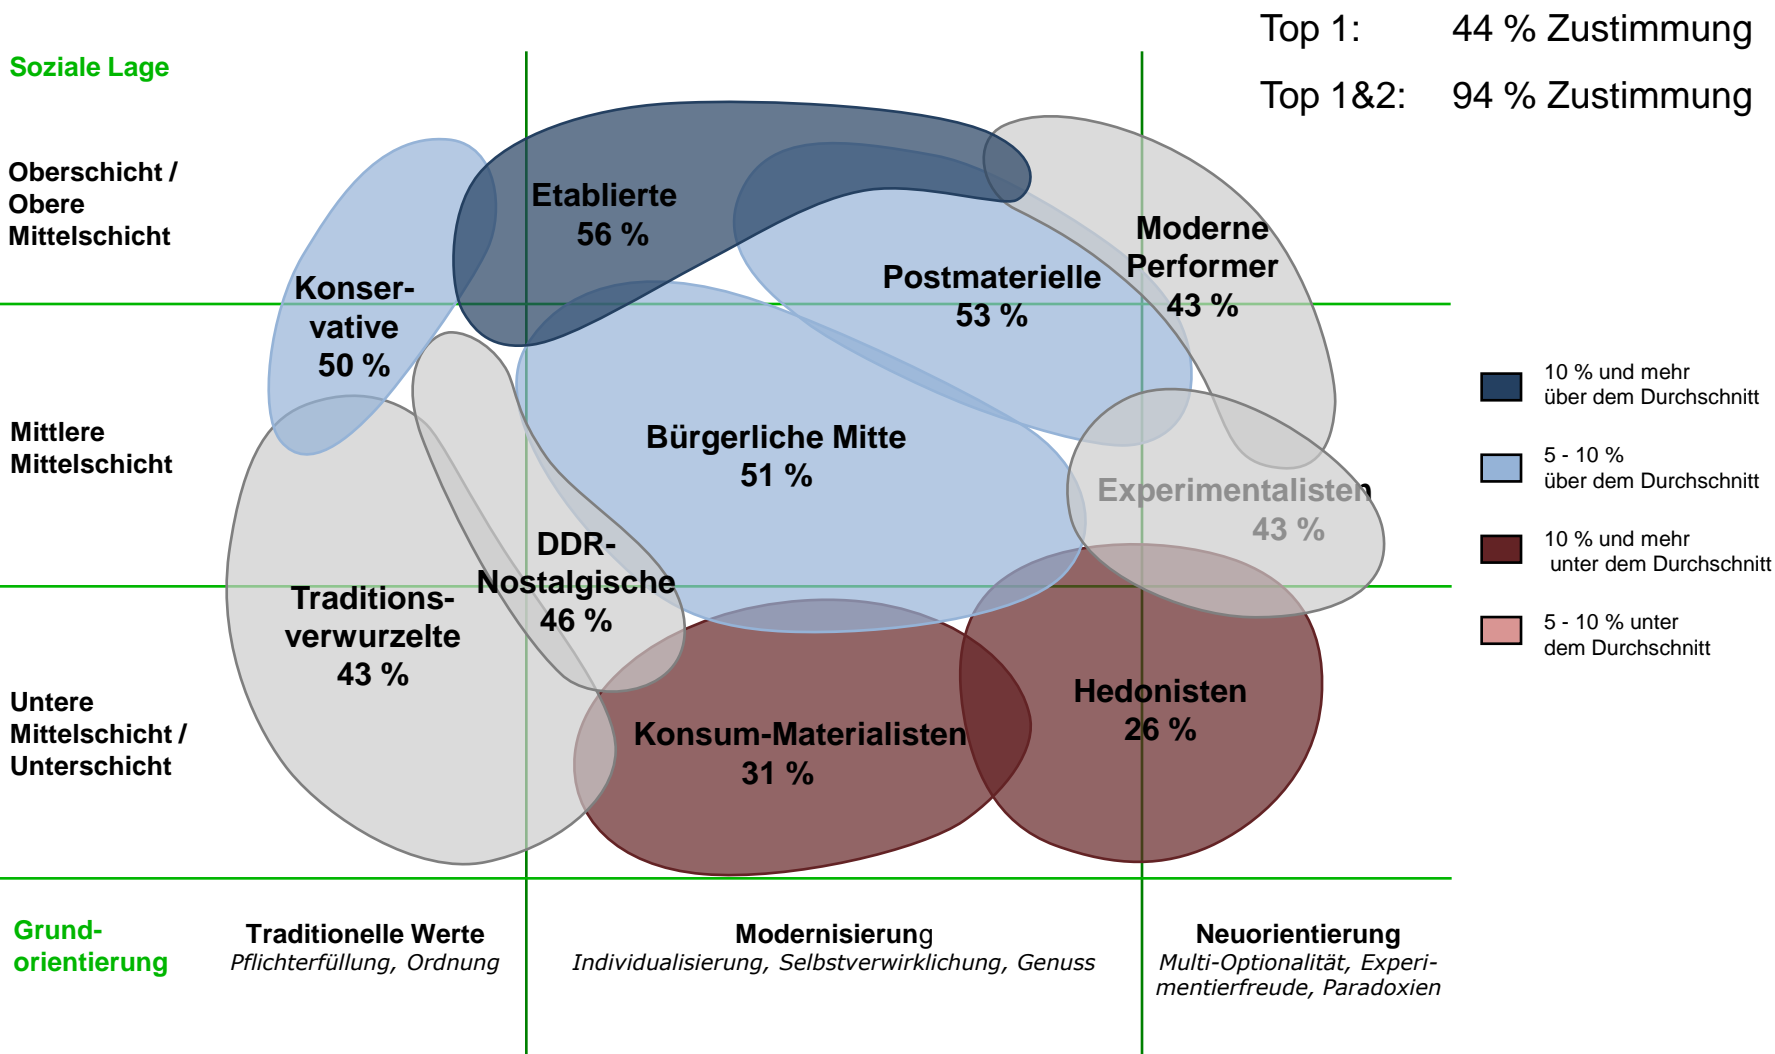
Top 1: 44 % Zustimmung

Top 1&2: 94 % Zustimmung

Soziale Lage

Oberschicht / Obere Mittelschicht

Mittlere Mittelschicht

Untere Mittelschicht / Unterschicht

Etablierte 56 %

Konservative 50 %

Postmaterielle 53 %

Moderne Performer 43 %

Bürgerliche Mitte 51 %

Experimentalisten 43 %

DDR-Nostalgische 46 %

Traditionsverwurzelte 43 %

Konsum-Materialisten 31 %

Hedonisten 26 %

10 % und mehr über dem Durchschnitt

5 - 10 % über dem Durchschnitt

10 % und mehr unter dem Durchschnitt

5 - 10 % unter dem Durchschnitt

Grundorientierung

Traditionelle Werte
*Pflichterfüllung, Ordnung*

Modernisierung
*Individualisierung, Selbstverwirklichung, Genuss*

Neuorientierung
*Multi-Optionalität, Experimentierfreude, Paradoxien*